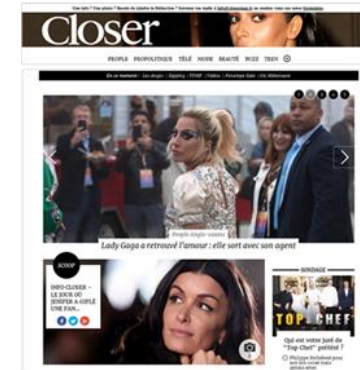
Une info ? Une photo ? Besoin de joindre la Rédaction ? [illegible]

Closer

PEOPLE PEOPOLITIQUE TÉLÉ MODE BEAUTÉ BUZZ TEEN

En ce moment : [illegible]

People anglo-saxon

Lady Gaga a retrouvé l'amour : elle sort avec son agent

SCOOP

INFO CLOSER – LE JOUR OÙ JENIFER A GIFLÉ UNE FAN...

SONDAGE

TOP CHEF

Qui est votre juré de "Top Chef" préféré ?

Philippe Etchebest pour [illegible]